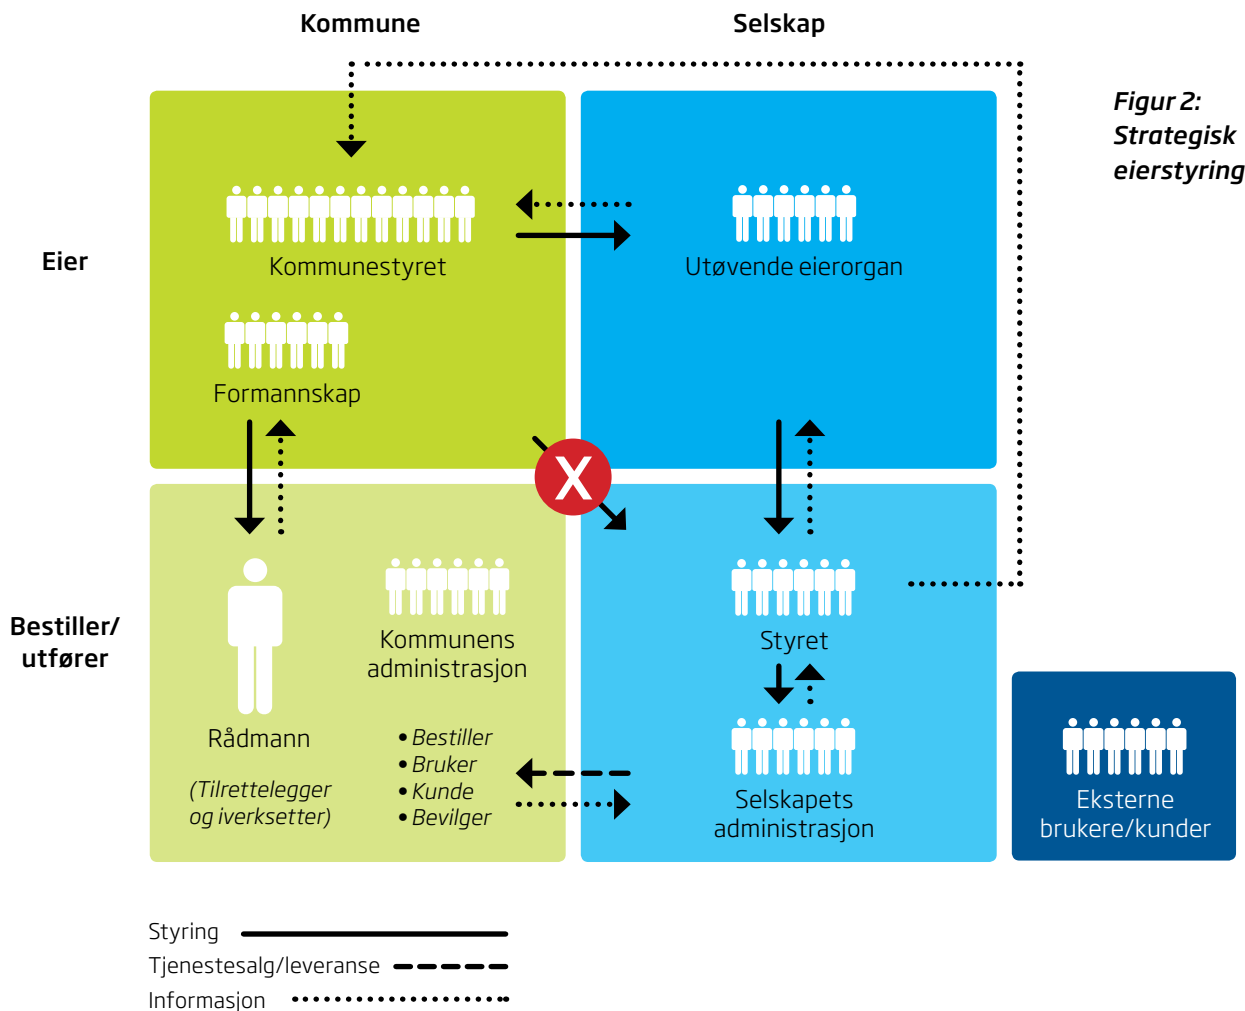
Kommune

Selskap

Figur 2: Strategisk eierstyring

Eier

Kommunestyret

Utøvende eierorgan

Formannskap

Bestiller/ utfører

Kommunens administrasjon

Styret

Rådmann

(Tilrettelegger og iverksetter)

• Bestiller
• Bruker
• Kunde
• Bevilger

Selskapets administrasjon

Eksterne brukere/kunder

Styring

Tjenestesalg/leveranse

Informasjon